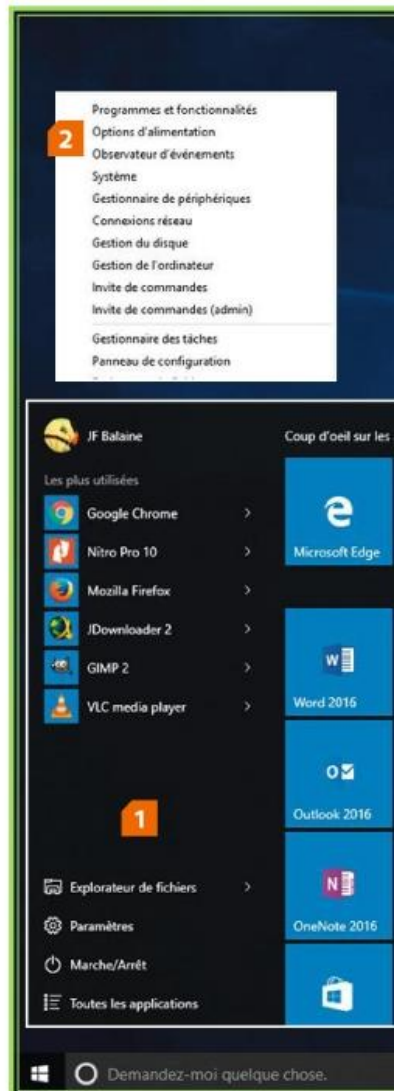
Programmes et fonctionnalités
2 Options d'alimentation
Observateur d'événements
Système
Gestionnaire de périphériques
Connexions réseau
Gestion du disque
Gestion de l'ordinateur
Invite de commandes
Invite de commandes (admin)
Gestionnaire des tâches
Panneau de configuration
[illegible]

JF Balaine
Coup d'oeil sur les
Les plus utilisées
Google Chrome
Nitro Pro 10
Mozilla Firefox
JDownloader 2
GIMP 2
VLC media player
Microsoft Edge
Word 2016
Outlook 2016
1
OneNote 2016
Explorateur de fichiers
Paramètres
Marche/Arrêt
Toutes les applications
Demandez-moi quelque chose.